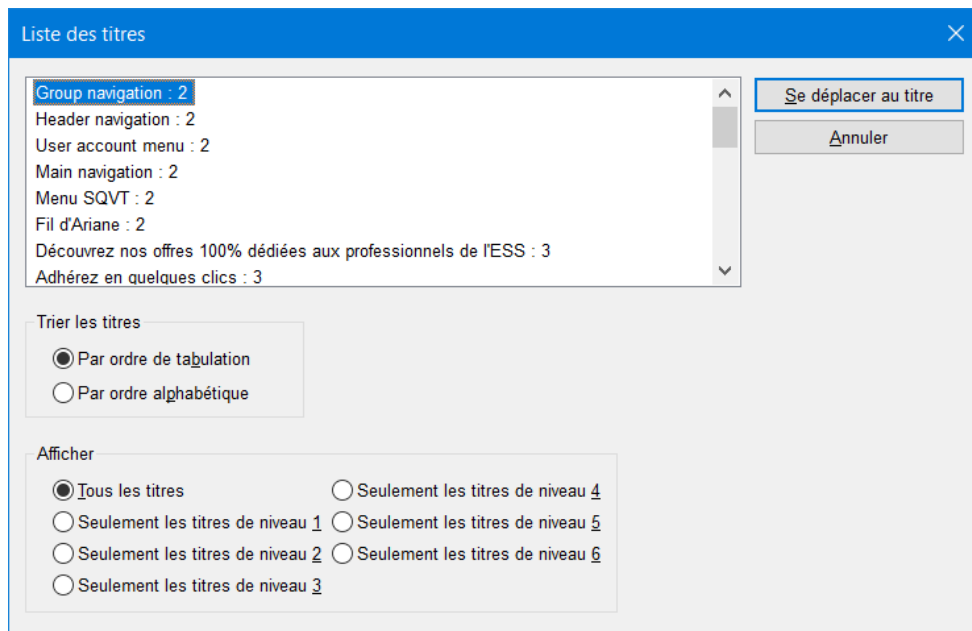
Liste des titres

Group navigation : 2
Header navigation : 2
User account menu : 2
Main navigation : 2
Menu SQVT : 2
Fil d'Ariane : 2
Découvrez nos offres 100% dédiées aux professionnels de l'ESS : 3
Adhérez en quelques clics : 3

Se déplacer au titre

Annuler

Trier les titres
Par ordre de tabulation
Par ordre alphabétique

Afficher
Tous les titres
Seulement les titres de niveau 1
Seulement les titres de niveau 2
Seulement les titres de niveau 3
Seulement les titres de niveau 4
Seulement les titres de niveau 5
Seulement les titres de niveau 6